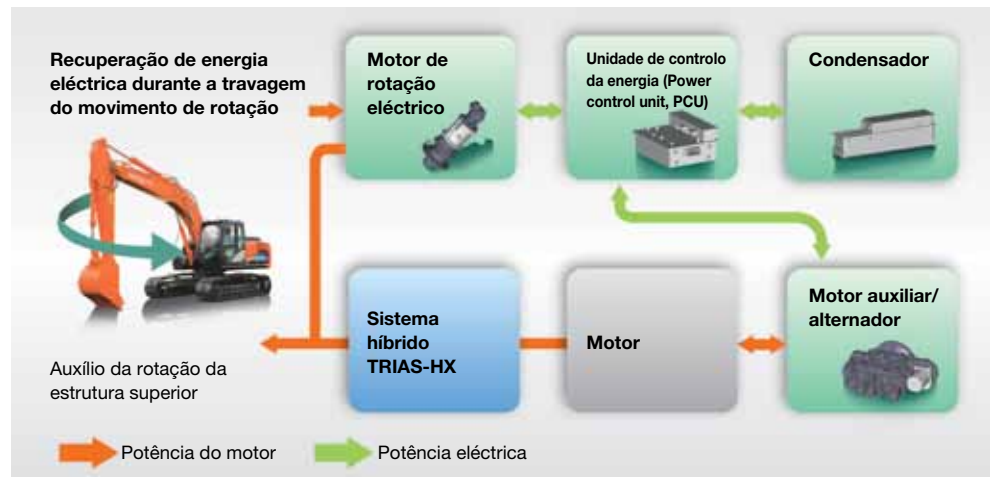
Recuperação de energia eléctrica durante a travagem do movimento de rotação

Motor de rotação eléctrico

Unidade de controlo da energia (Power control unit, PCU)

Condensador

Sistema híbrido TRIAS-HX

Motor

Motor auxiliar/ alternador

Auxílio da rotação da estrutura superior

Potência do motor

Potência eléctrica